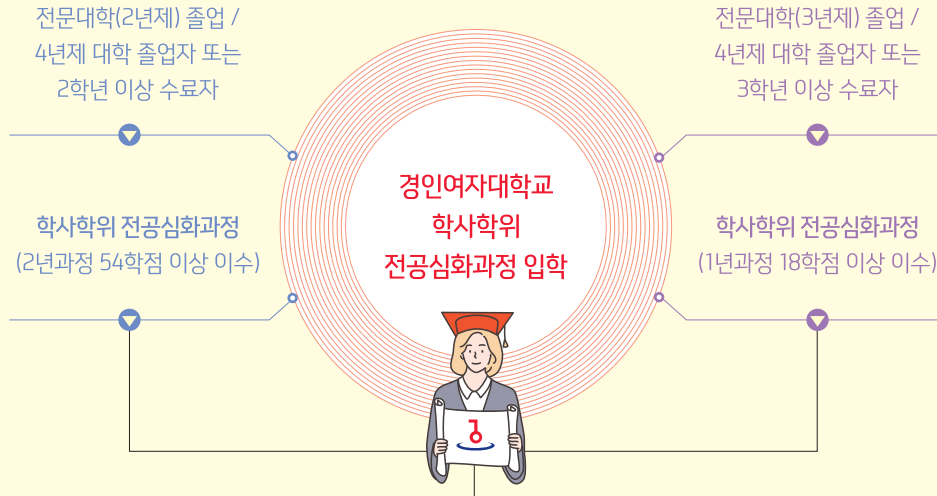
전문대학(2년제) 졸업 / 4년제 대학 졸업자 또는 2학년 이상 수료자

학사학위 전공심화과정
(2년과정 54학점 이상 이수)

경인여자대학교
학사학위
전공심화과정 입학

전문대학(3년제) 졸업 / 4년제 대학 졸업자 또는 3학년 이상 수료자

학사학위 전공심화과정
(1년과정 18학점 이상 이수)